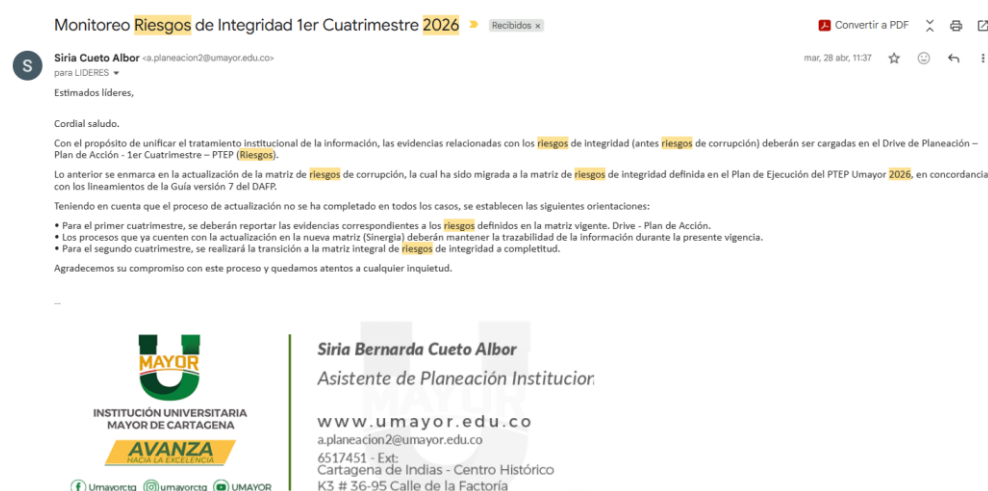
Monitoreo Riesgos de Integridad 1er Cuatrimestre 2026 Recibidos ×

Convertir a PDF

Siria Cueto Albor <a.planeacion2@umayor.edu.co>
para LIDERES

mar, 28 abr, 11:37

Estimados líderes,

Cordial saludo.

Con el propósito de unificar el tratamiento institucional de la información, las evidencias relacionadas con los riesgos de integridad (antes riesgos de corrupción) deberán ser cargadas en el Drive de Planeación – Plan de Acción - 1er Cuatrimestre – PTEP (Riesgos).

Lo anterior se enmarca en la actualización de la matriz de riesgos de corrupción, la cual ha sido migrada a la matriz de riesgos de integridad definida en el Plan de Ejecución del PTEP Umayor 2026, en concordancia con los lineamientos de la Guía versión 7 del DAFP.

Teniendo en cuenta que el proceso de actualización no se ha completado en todos los casos, se establecen las siguientes orientaciones:

• Para el primer cuatrimestre, se deberán reportar las evidencias correspondientes a los riesgos definidos en la matriz vigente. Drive - Plan de Acción.
• Los procesos que ya cuenten con la actualización en la nueva matriz (Sinergia) deberán mantener la trazabilidad de la información durante la presente vigencia.
• Para el segundo cuatrimestre, se realizará la transición a la matriz integral de riesgos de integridad a completitud.

Agradecemos su compromiso con este proceso y quedamos atentos a cualquier inquietud.

...

MAYOR
INSTITUCIÓN UNIVERSITARIA MAYOR DE CARTAGENA
AVANZA
HACIA LA EXCELENCIA
Umayorctg umayorctg UMAYOR

Siria Bernarda Cueto Albor
Asistente de Planeación Institucior

www.umayor.edu.co
a.planeacion2@umayor.edu.co
6517451 - Ext:
Cartagena de Indias - Centro Histórico
K3 # 36-95 Calle de la Factoría